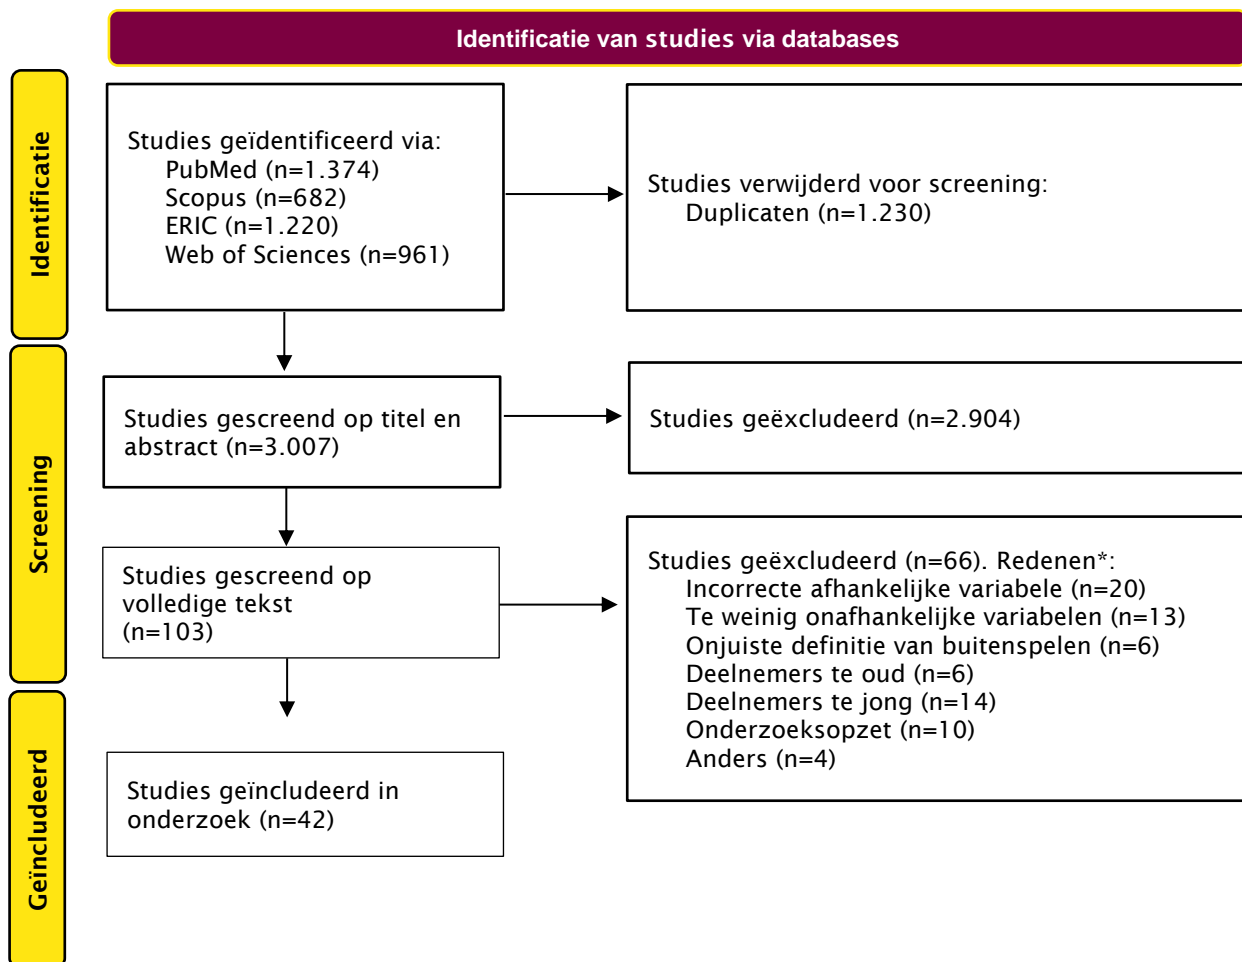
Identificatie van studies via databases

Identificatie

Studies geïdentificeerd via:
PubMed (n=1.374)
Scopus (n=682)
ERIC (n=1.220)
Web of Sciences (n=961)

Studies verwijderd voor screening:
Duplicaten (n=1.230)

Screening

Studies gescreend op titel en abstract (n=3.007)

Studies geëxcludeerd (n=2.904)

Studies gescreend op volledige tekst (n=103)

Studies geëxcludeerd (n=66). Redenen*:
Incorrecte afhankelijke variabele (n=20)
Te weinig onafhankelijke variabelen (n=13)
Onjuiste definitie van buitenspelen (n=6)
Deelnemers te oud (n=6)
Deelnemers te jong (n=14)
Onderzoeksopzet (n=10)
Anders (n=4)

Geïncludeerd

Studies geïncludeerd in onderzoek (n=42)